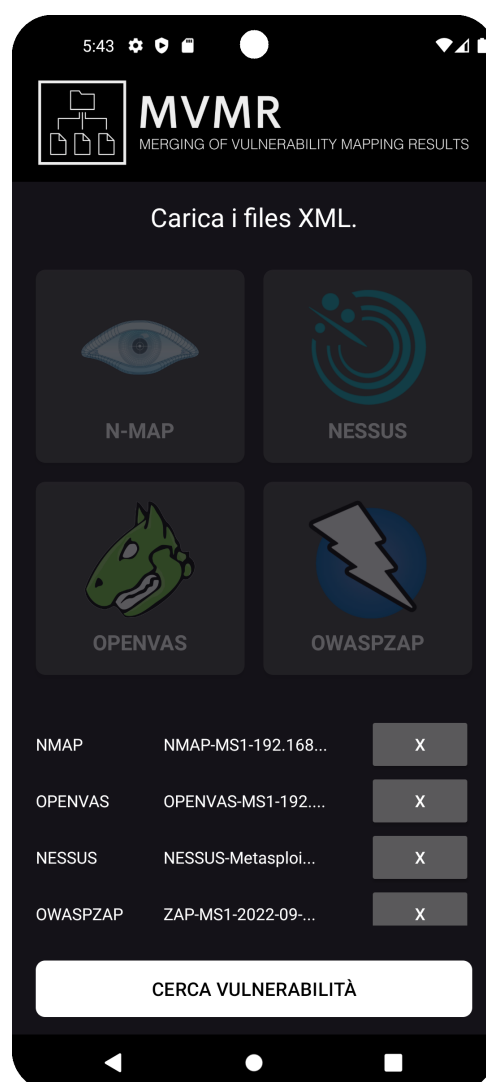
5:43

MVMR
MERGING OF VULNERABILITY MAPPING RESULTS

Carica i files XML.

N-MAP

NESSUS

OPENVAS

OWASPZAP

| | | |
|---|---|---|
| NMAP | NMAP-MS1-192.168... | X |
| OPENVAS | OPENVAS-MS1-192.... | X |
| NESSUS | NESSUS-Metasploi... | X |
| OWASPZAP | ZAP-MS1-2022-09-... | X |

CERCA VULNERABILITÀ